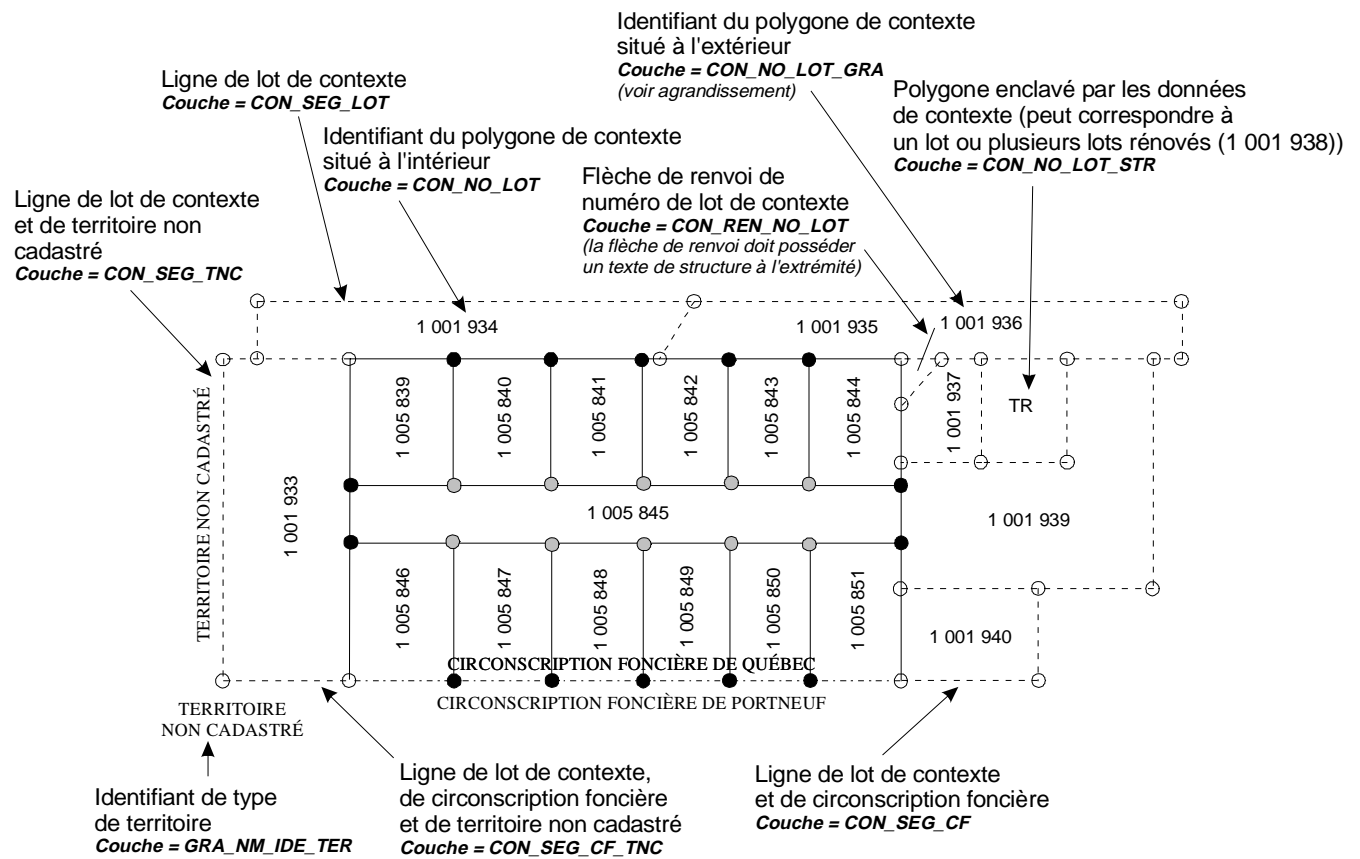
Identifiant du polygone de contexte situé à l'extérieur
***Couche = CON_NO_LOT_GRA***
*(voir agrandissement)*

Ligne de lot de contexte
***Couche = CON_SEG_LOT***

Polygone enclavé par les données de contexte (peut correspondre à un lot ou plusieurs lots rénovés (1 001 938))
***Couche = CON_NO_LOT_STR***

Identifiant du polygone de contexte situé à l'intérieur
***Couche = CON_NO_LOT***

Flèche de renvoi de numéro de lot de contexte
***Couche = CON_REN_NO_LOT***
*(la flèche de renvoi doit posséder un texte de structure à l'extrémité)*

Ligne de lot de contexte et de territoire non cadastré
***Couche = CON_SEG_TNC***

1 001 934

1 001 935

1 001 936

1 005 839

1 005 840

1 005 841

1 005 842

1 005 843

1 005 844

1 001 937

TR

TERRITOIRE NON CADASTRÉ

1 001 933

1 005 845

1 001 939

1 005 846

1 005 847

1 005 848

1 005 849

1 005 850

1 005 851

1 001 940

CIRCONSCRIPTION FONCIÈRE DE QUÉBEC

CIRCONSCRIPTION FONCIÈRE DE PORTNEUF

TERRITOIRE NON CADASTRÉ

Identifiant de type de territoire
***Couche = GRA_NM_IDE_TER***

Ligne de lot de contexte, de circonscription foncière et de territoire non cadastré
***Couche = CON_SEG_CF_TNC***

Ligne de lot de contexte et de circonscription foncière
***Couche = CON_SEG_CF***